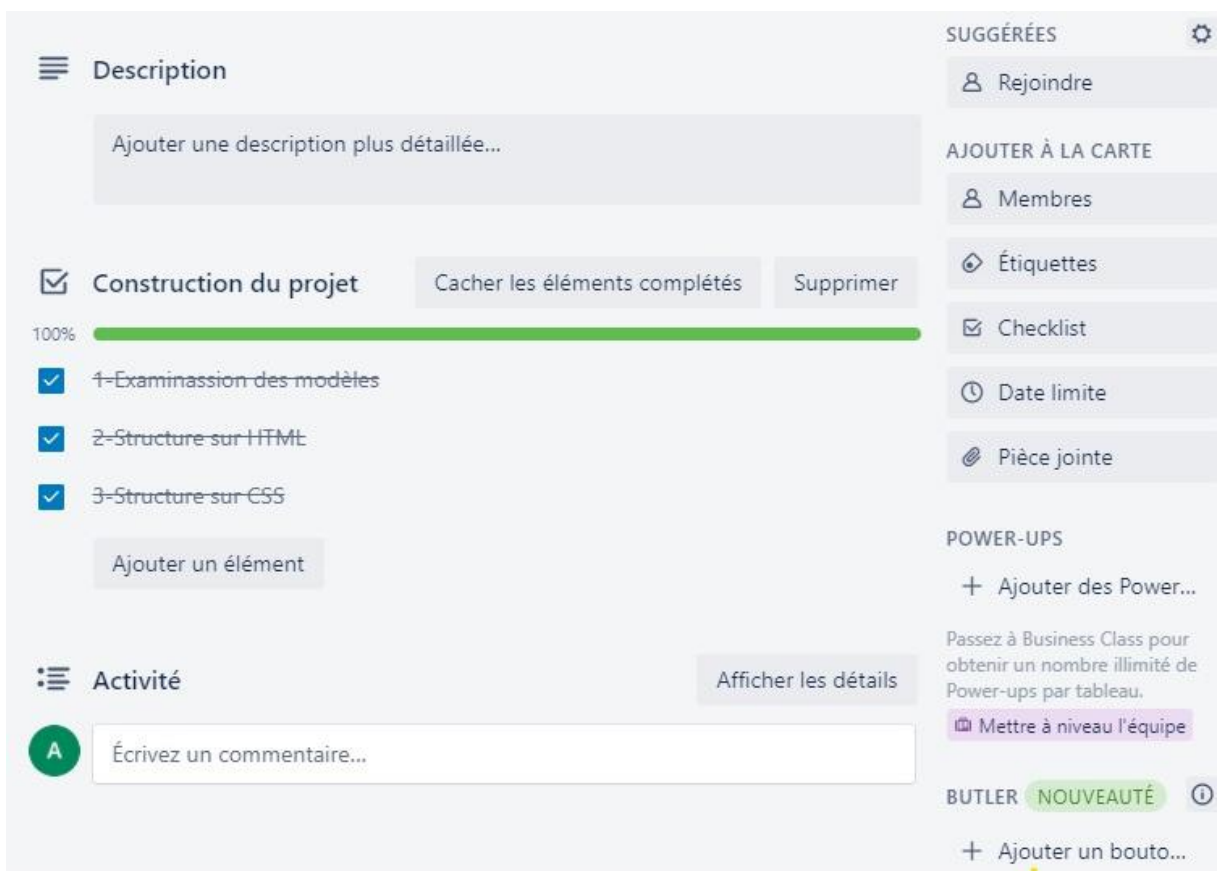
Description

Ajouter une description plus détaillée...

Construction du projet

Cacher les éléments complétés

Supprimer

100%

1-Examinassion des modèles

2-Structure sur HTML

3-Structure sur CSS

Ajouter un élément

Activité

Afficher les détails

A

Écrivez un commentaire...

SUGGÉRÉES

Rejoindre

AJOUTER À LA CARTE

Membres

Étiquettes

Checklist

Date limite

Pièce jointe

POWER-UPS

+ Ajouter des Power...

Passez à Business Class pour obtenir un nombre illimité de Power-ups par tableau.

Mettre à niveau l'équipe

BUTLER NOUVEAUTÉ

+ Ajouter un bouto...